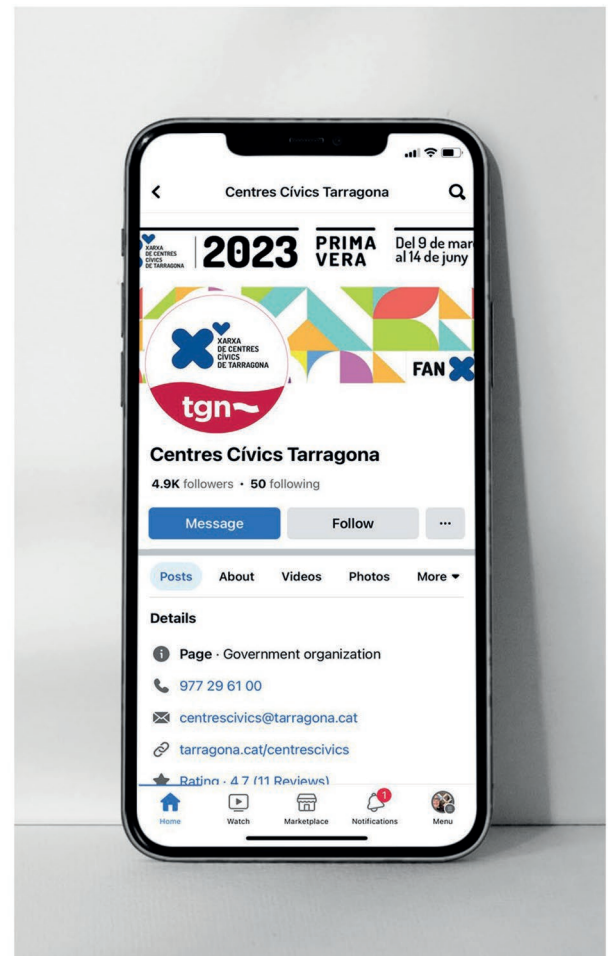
Centres Cívics Tarragona

XARXA DE CENTRES CÍVICS DE TARRAGONA

2023

PRIMA VERA

Del 9 de mar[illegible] al 14 de juny

XARXA DE CENTRES CÍVICS DE TARRAGONA

tgn

FAN

Centres Cívics Tarragona

4.9K followers • 50 following

Message

Follow

···

Posts About Videos Photos More

Details

Page · Government organization

977 29 61 00

centrescivics@tarragona.cat

tarragona.cat/centrescivics

Rating · 4.7 (11 Reviews)

Home Watch Marketplace 1 Notifications Menu